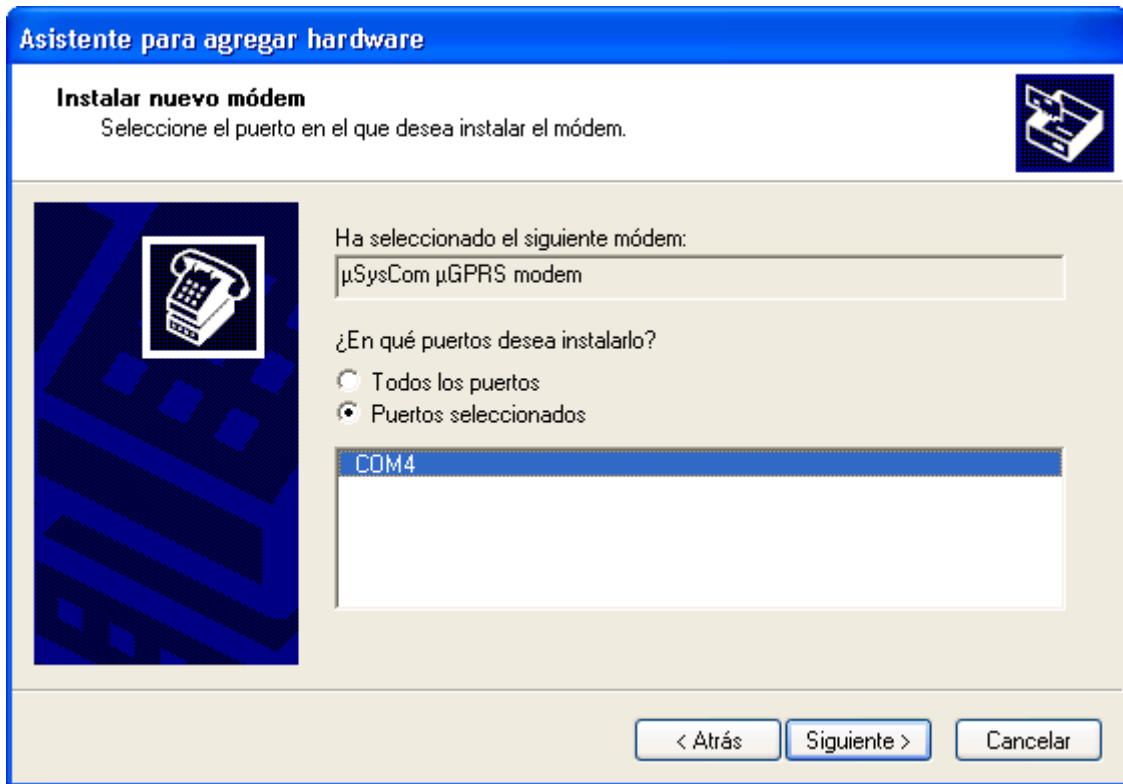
Asistente para agregar hardware

Instalar nuevo módem
Seleccione el puerto en el que desea instalar el módem.

Ha seleccionado el siguiente módem:
µSysCom µGPRS modem

¿En qué puertos desea instalarlo?
Todos los puertos
Puertos seleccionados

COM4

< Atrás
Siguiente >
Cancelar